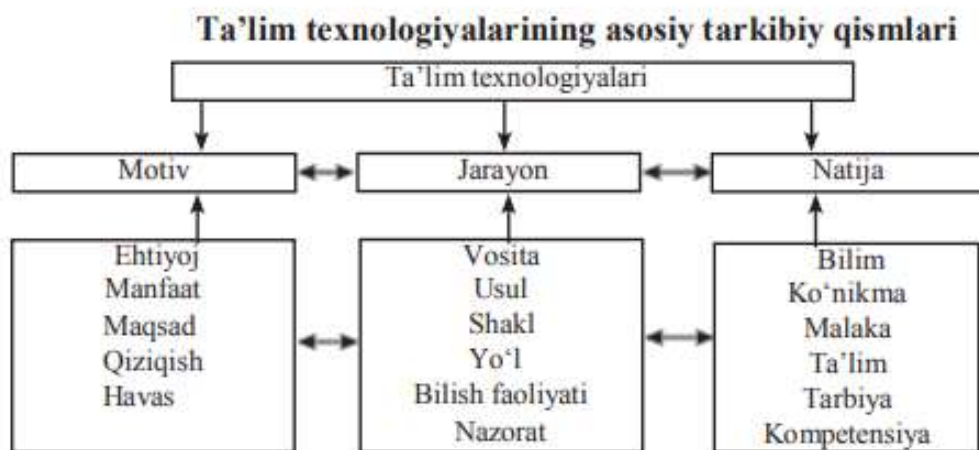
Ta’lim texnologiyalarining asosiy tarkibiy qismlari

Ta’lim texnologiyalari

Motiv

Jarayon

Natija

Ehtiyoj
Manfaat
Maqsad
Qiziqish
Havas

Vosita
Usul
Shakl
Yo‘l
Bilish faoliyati
Nazorat

Bilim
Ko‘nikma
Malaka
Ta’lim
Tarbiya
Kompetensiya